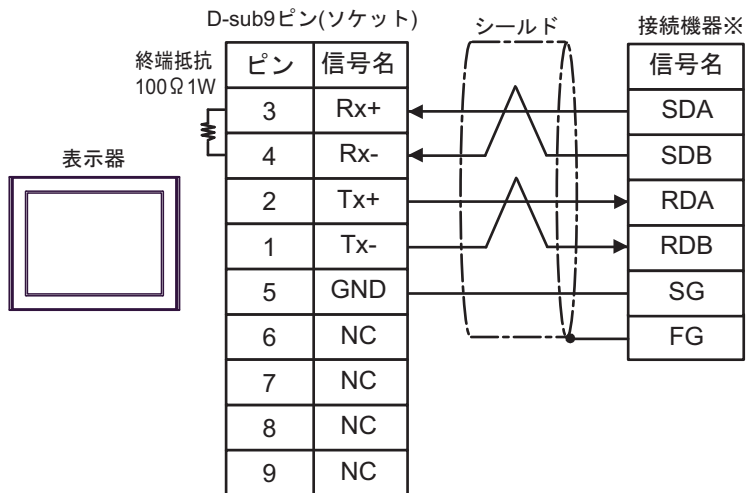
D-sub9ピン(ソケット)

シールド

接続機器※

終端抵抗
100Ω1W

表示器

| ピン | 信号名 |
|---|---|
| 3 | Rx+ |
| 4 | Rx- |
| 2 | Tx+ |
| 1 | Tx- |
| 5 | GND |
| 6 | NC |
| 7 | NC |
| 8 | NC |
| 9 | NC |

| 信号名 |
|---|
| SDA |
| SDB |
| RDA |
| RDB |
| SG |
| FG |